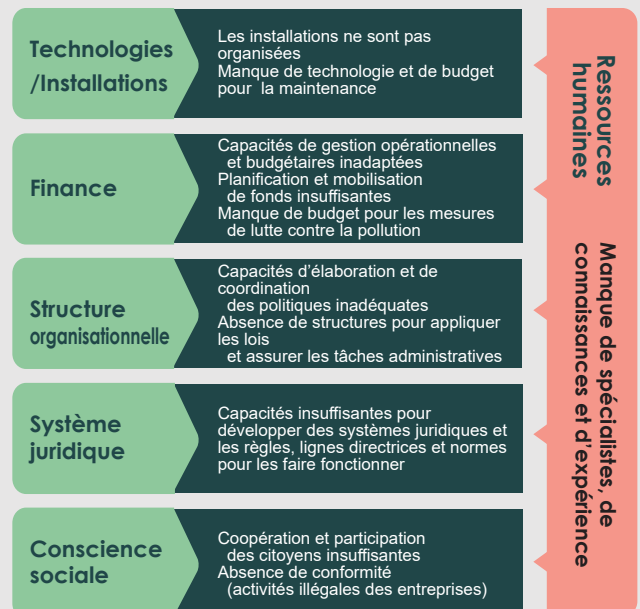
Technologies /Installations

Les installations ne sont pas organisées
Manque de technologie et de budget pour la maintenance

Finance

Capacités de gestion opérationnelles et budgétaires inadaptées
Planification et mobilisation de fonds insuffisantes
Manque de budget pour les mesures de lutte contre la pollution

Structure organisationnelle

Capacités d'élaboration et de coordination des politiques inadéquates
Absence de structures pour appliquer les lois et assurer les tâches administratives

Système juridique

Capacités insuffisantes pour développer des systèmes juridiques et les règles, lignes directrices et normes pour les faire fonctionner

Conscience sociale

Coopération et participation des citoyens insuffisantes
Absence de conformité (activités illégales des entreprises)

Ressources humaines

Manque de spécialistes, de connaissances et d'expérience